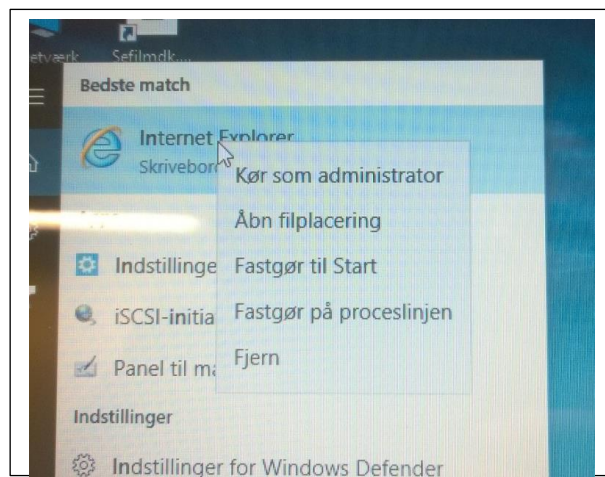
etværk

Sefilmdk...

Bedste match

Internet Explorer

Skrivebor

Kør som administrator

Åbn filplacering

Fastgør til Start

Fastgør på proceslinjen

Fjern

Indstillinge

iSCSI-initia

Panel til ma

Indstillinger

Indstillinger for Windows Defender